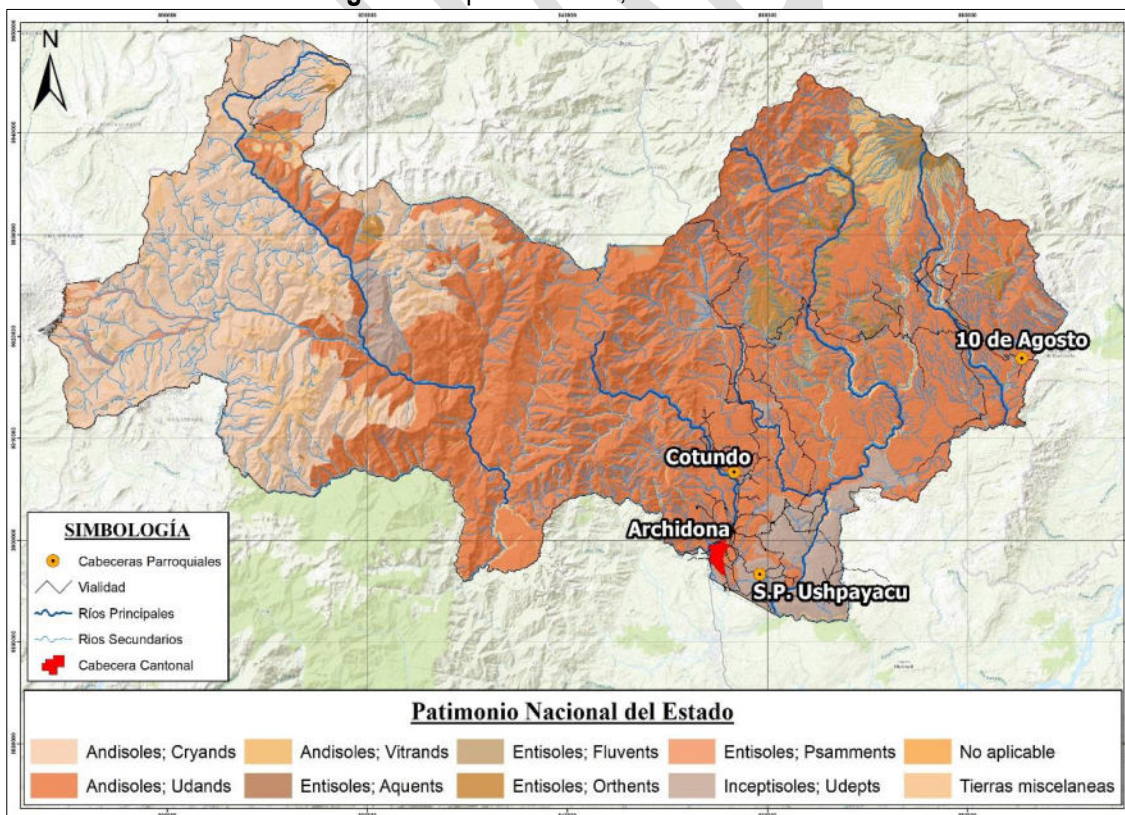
N

10 de Agosto

Cotundo

Archidona

S.P. Ushpayacu

SIMBOLOGÍA

Cabeceras Parroquiales

Vialidad

Ríos Principales

Rios Secundarios

Cabecera Cantonal

Patimonio Nacional del Estado

Andisoles; Cryands
Andisoles; Vitrands
Entisoles; Fluvents
Entisoles; Psamments
No aplicable
Andisoles; Udands
Entisoles; Aquents
Entisoles; Orthents
Inceptisoles; Udepts
Tierras miscelaneas